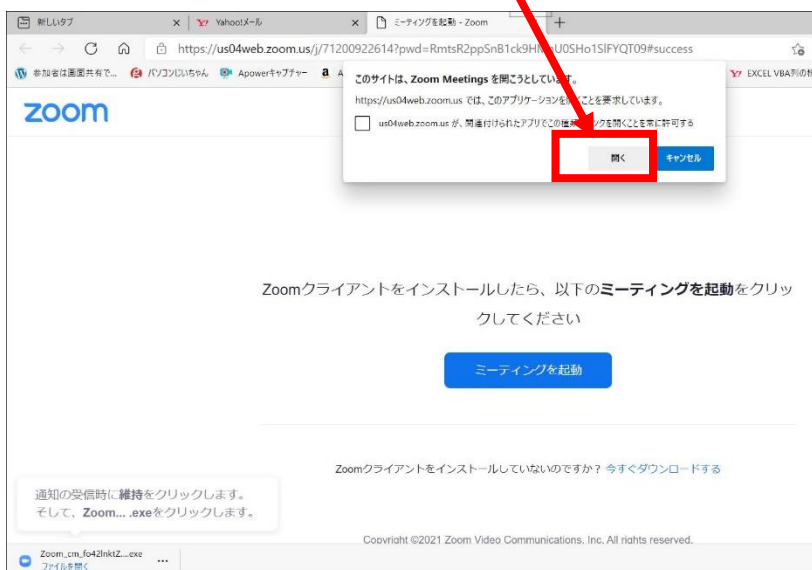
新しいタブ
Yahoo!メール
ミーティングを起動 - Zoom
https://us04web.zoom.us/j/71200922614?pwd=RmtsR2ppSnB1ck9HN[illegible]U0SHo1SlFYQT09#success
参加者は画面共有で... パソコンじいちゃん Apowerキャプチャー
EXCEL VBA列の
このサイトは、Zoom Meetings を開こうとしています。
https://us04web.zoom.us では、このアプリケーションを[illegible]ことを要求しています。
us04web.zoom.us が、関連付けられたアプリでこの種類の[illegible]ンクを開くことを常に許可する
開く
キャンセル
zoom
Zoomクライアントをインストールしたら、以下のミーティングを起動をクリックしてください
ミーティングを起動
Zoomクライアントをインストールしていないのですか？ 今すぐダウンロードする
通知の受信時に維持をクリックします。
そして、Zoom... .exeをクリックします。
Copyright ©2021 Zoom Video Communications, Inc. All rights reserved.
Zoom_cm_fo42lnktZ....exe
ファイルを開く
...